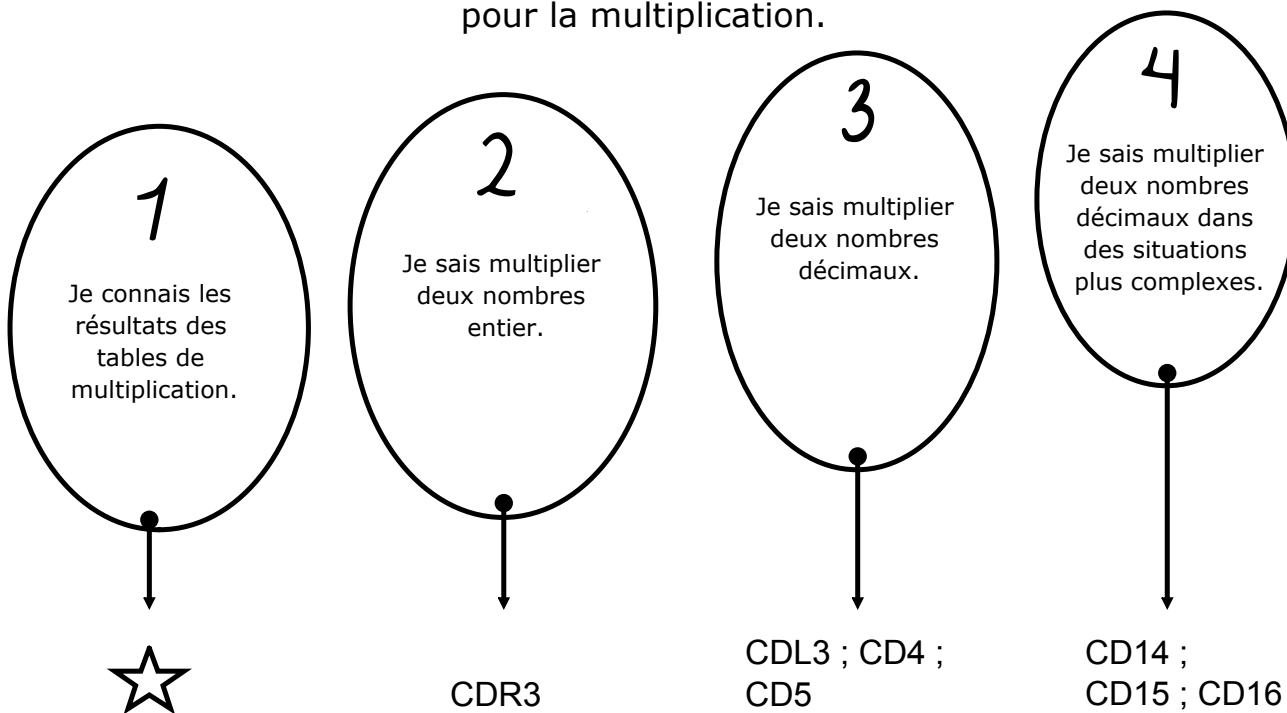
pour la multiplication.

1

Je connais les résultats des tables de multiplication.

2

Je sais multiplier deux nombres entier.

3

Je sais multiplier deux nombres décimaux.

4

Je sais multiplier deux nombres décimaux dans des situations plus complexes.

☆

CDR3

CDL3 ; CD4 ; CD5

CD14 ; CD15 ; CD16